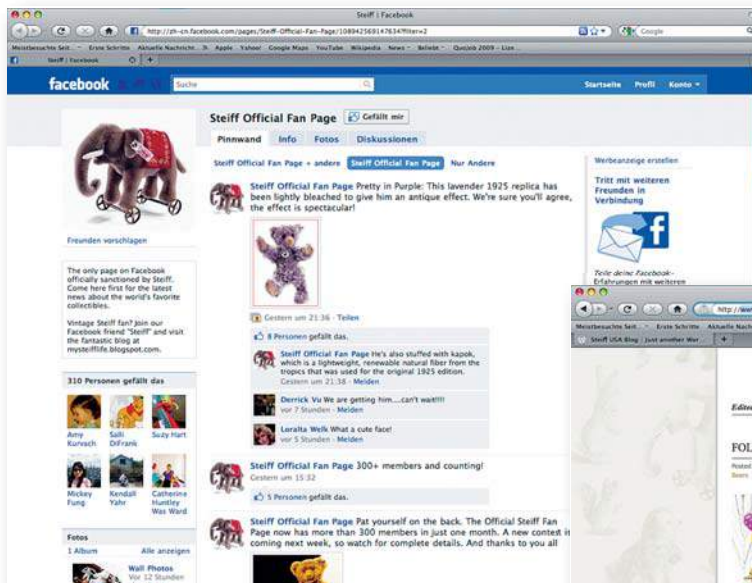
Steiff | Facebook

http://zh-cn.facebook.com/pages/Steiff-Official-Fan-Page/108942568147634?filter=2

Google

Meistbesuchte Seit... Erste Schritte Aktuelle Nachricht... Apple Yahoo! Google Maps YouTube Wikipedia News Beliebt Quoizio 2009 - Lion

Steiff | Facebook

facebook

Suche

Startseite Profil Konto

Steiff Official Fan Page

Gefällt mir

Pinnwand Info Fotos Diskussionen

Steiff Official Fan Page + andere Steiff Official Fan Page Nur Andere

Steiff Official Fan Page Pretty in Purple: This lavender 1925 replica has been lightly bleached to give him an antique effect. We're sure you'll agree, the effect is spectacular!

Gestern um 21:36 · Teilen

8 Personen gefällt das.

Steiff Official Fan Page He's also stuffed with kapok, which is a lightweight, renewable natural fiber from the tropics that was used for the original 1925 edition.
Gestern um 21:38 · Melden

Derrick Vu We are getting him....can't wait!!!!
vor 7 Stunden · Melden

Loralta Welk What a cute face!
vor 5 Stunden · Melden

Steiff Official Fan Page 300+ members and counting!
Gestern um 15:32

5 Personen gefällt das.

Steiff Official Fan Page Pat yourself on the back. The Official Steiff Fan Page now has more than 300 members in just one month. A new contest i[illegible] coming next week, so watch for complete details. And thanks to you all

Freunden vorschlagen

The only page on Facebook officially sanctioned by Steiff. Come here first for the latest news about the world's favorite collectibles.

Vintage Steiff fan? Join our Facebook friend "Steiff" and visit the fantastic blog at mysteifflife.blogspot.com.

310 Personen gefällt das

Amy Kurvach
Salli DiFrank
Suzy Hart
Mickey Fung
Kendall Yahr
Catherine Huntley Was Ward

Fotos
1 Album Alle anzeigen
Wall Photos
Vor 12 Stunden

Werbeanzeige erstellen

Tritt mit weiteren Freunden in Verbindung

Teile deine Facebook-Erfahrungen mit weiteren

http://ww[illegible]

Meistbesuchte Seit... Erste Schritte Aktuelle Nach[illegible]

Steiff USA Blog | Just another Wor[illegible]

Edit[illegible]

FOL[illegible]
Posted
Bears